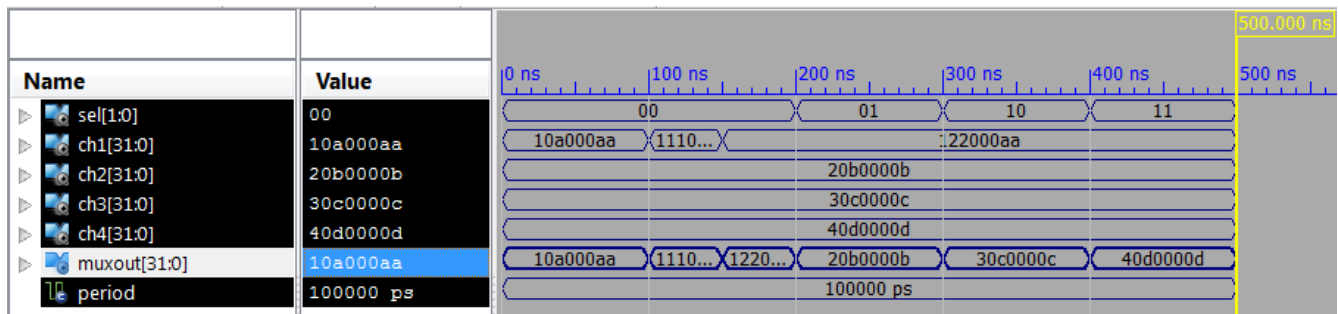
500.000 ns

| Name | Value |
|---|---|
| sel[1:0] | 00 |
| ch1[31:0] | 10a000aa |
| ch2[31:0] | 20b0000b |
| ch3[31:0] | 30c0000c |
| ch4[31:0] | 40d0000d |
| muxout[31:0] | 10a000aa |
| period | 100000 ps |

0 ns 100 ns 200 ns 300 ns 400 ns 500 ns

00 01 10 11

10a000aa 1110... 122000aa

20b0000b

30c0000c

40d0000d

10a000aa 1110... 1220... 20b0000b 30c0000c 40d0000d

100000 ps